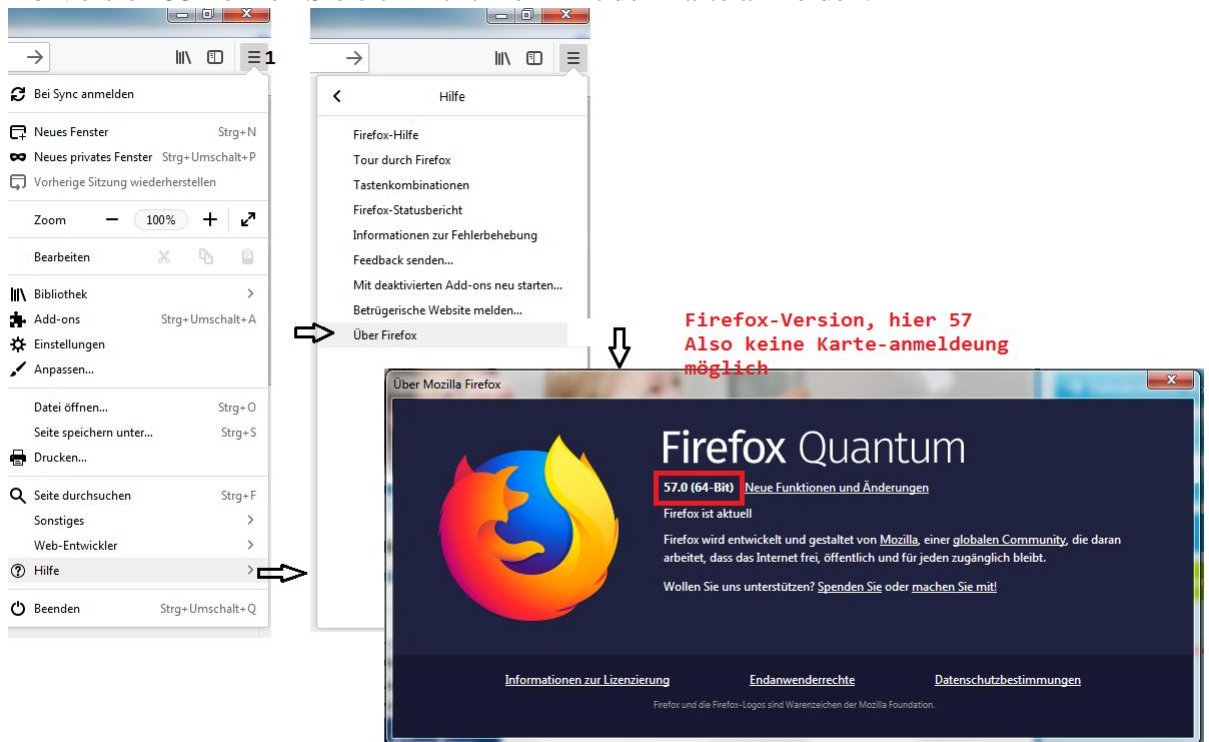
1

Bei Sync anmelden

Neues Fenster Strg+N
Neues privates Fenster Strg+Umschalt+P
Vorherige Sitzung wiederherstellen

Zoom — 100% +

Bearbeiten

Bibliothek >
Add-ons Strg+Umschalt+A
Einstellungen
Anpassen...

Datei öffnen... Strg+O
Seite speichern unter... Strg+S
Drucken...

Seite durchsuchen Strg+F
Sonstiges >
Web-Entwickler >
Hilfe >

Beenden Strg+Umschalt+Q

Hilfe

Firefox-Hilfe
Tour durch Firefox
Tastenkombinationen
Firefox-Statusbericht
Informationen zur Fehlerbehebung
Feedback senden...
Mit deaktivierten Add-ons neu starten...
Betrügerische Website melden...
Über Firefox

Firefox-Version, hier 57
Also keine Karte-anmeldeung möglich

Über Mozilla Firefox

Firefox Quantum

57.0 (64-Bit) Neue Funktionen und Änderungen

Firefox ist aktuell

Firefox wird entwickelt und gestaltet von Mozilla, einer globalen Community, die daran arbeitet, dass das Internet frei, öffentlich und für jeden zugänglich bleibt.

Wollen Sie uns unterstützen? Spenden Sie oder machen Sie mit!

Informationen zur Lizenzierung Endanwenderrechte Datenschutzbestimmungen

Firefox und die Firefox-Logos sind Warenzeichen der Mozilla Foundation.